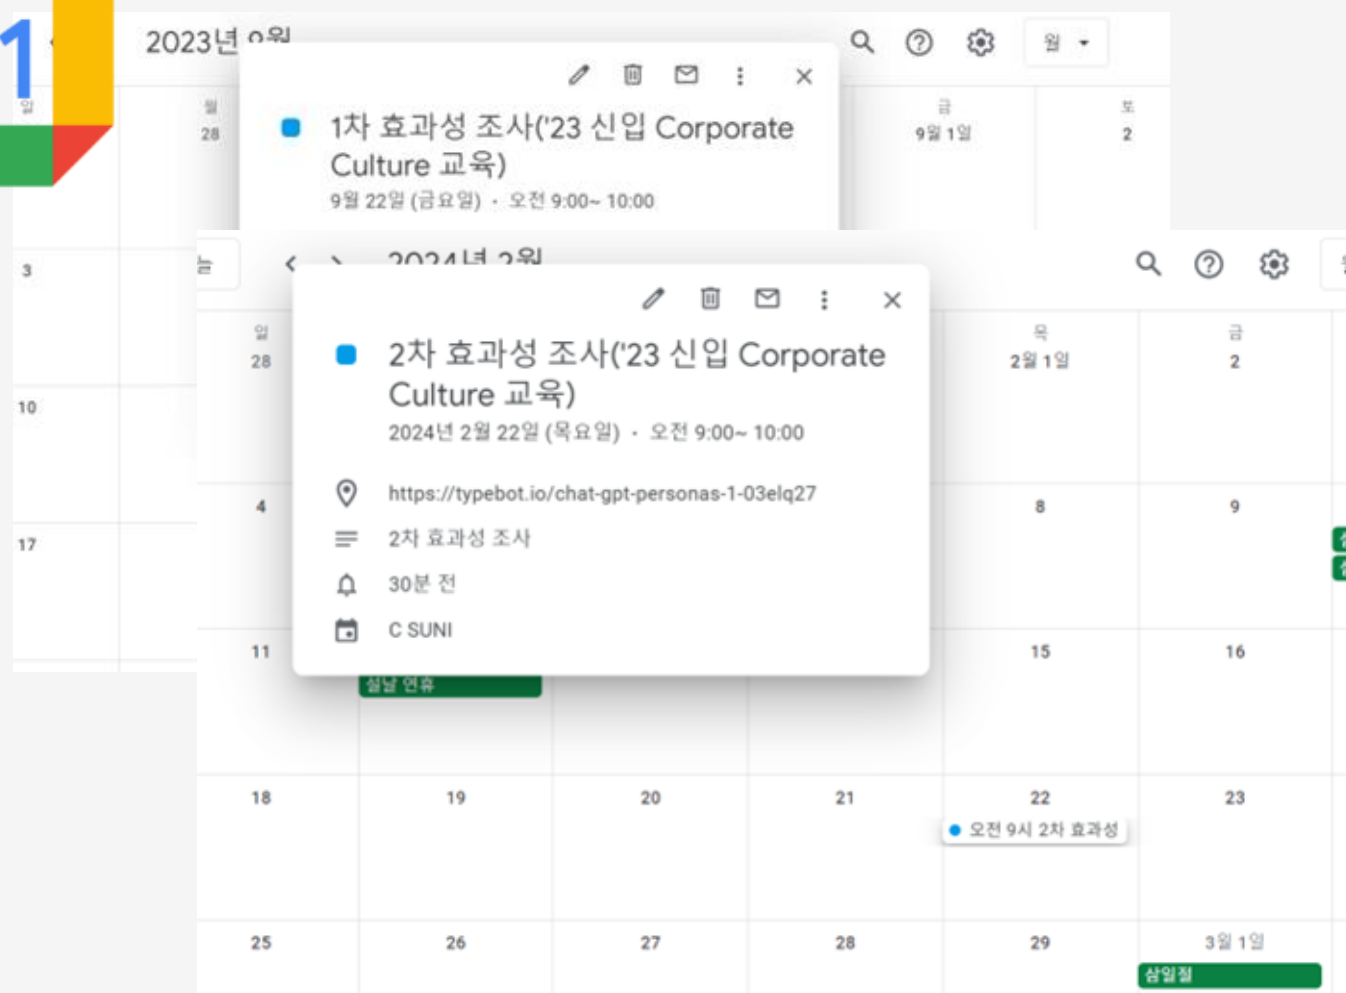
2023년 9월

월

일

월
28

금
9월 1일

토
2

3

10

17

1차 효과성 조사('23 신입 Corporate Culture 교육)
9월 22일 (금요일) · 오전 9:00~ 10:00

늘

2024년 2월

일
28

목
2월 1일

금
2

2차 효과성 조사('23 신입 Corporate Culture 교육)
2024년 2월 22일 (목요일) · 오전 9:00~ 10:00

https://typebot.io/chat-gpt-personas-1-03elq27

2차 효과성 조사

30분 전

C SUNI

4

8

9

11

설날 연휴

15

16

18

19

20

21

22

오전 9시 2차 효과성

23

25

26

27

28

29

3월 1일

삼일절